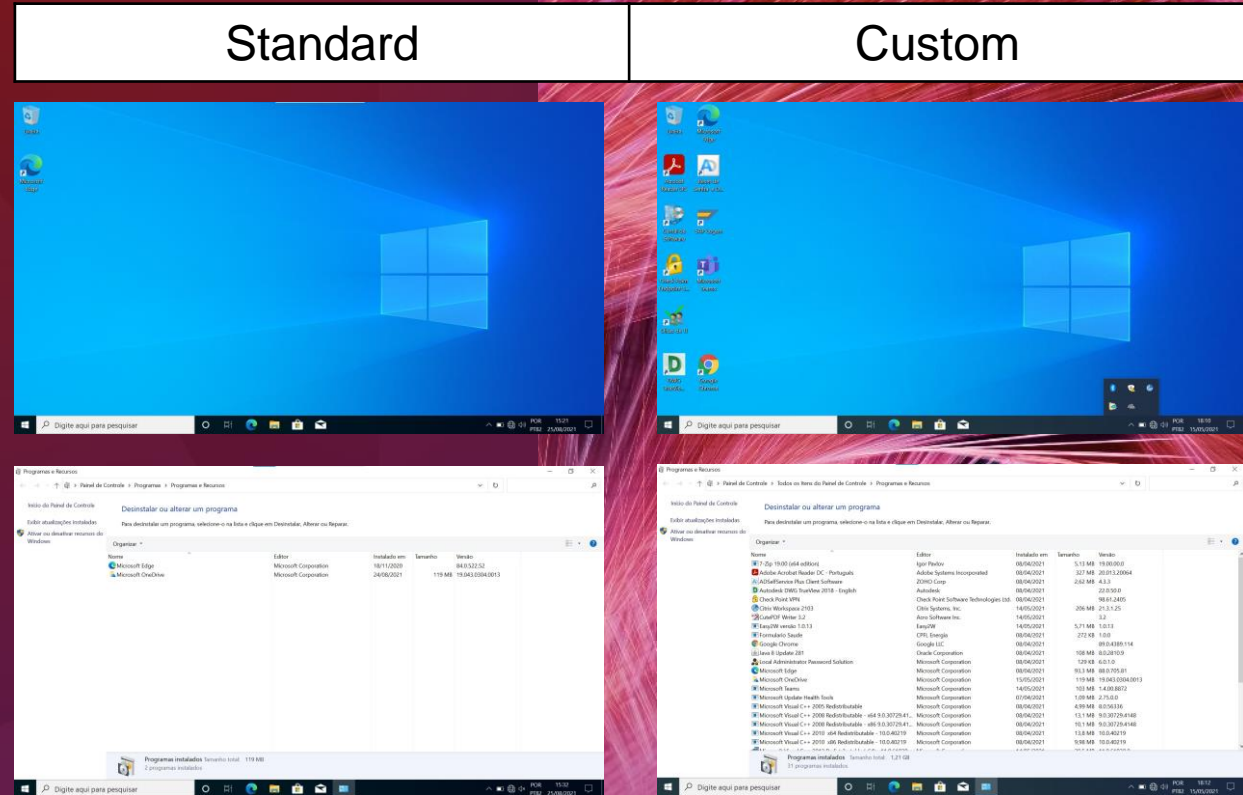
| Standard | Custom |
|---|---|

Digite aqui para pesquisar

POR PTB2 15:21 25/08/2021

Digite aqui para pesquisar

POR PTB2 18:10 15/05/2021

Programas e Recursos

Painel de Controle > Programas > Programas e Recursos

Início do Painel de Controle

Exibir atualizações instaladas

Ativar ou desativar recursos do Windows

Desinstalar ou alterar um programa

Para desinstalar um programa, selecione-o na lista e clique em Desinstalar, Alterar ou Reparar.

Organizar

| Nome | Editor | Instalado em | Tamanho | Versão |
|---|---|---|---|---|
| Microsoft Edge | Microsoft Corporation | 18/11/2020 | | 84.0.522.52 |
| Microsoft OneDrive | Microsoft Corporation | 24/08/2021 | 119 MB | 19.043.0304.0013 |

Programas instalados Tamanho total: 119 MB
2 programas instalados

Digite aqui para pesquisar

POR PTB2 15:32 25/08/2021

Programas e Recursos

Painel de Controle > Todos os Itens do Painel de Controle > Programas e Recursos

Início do Painel de Controle

Exibir atualizações instaladas

Ativar ou desativar recursos do Windows

Desinstalar ou alterar um programa

Para desinstalar um programa, selecione-o na lista e clique em Desinstalar, Alterar ou Reparar.

Organizar

| Nome | Editor | Instalado em | Tamanho | Versão |
|---|---|---|---|---|
| 7-Zip 19.00 (x64 edition) | Igor Pavlov | 08/04/2021 | 5,13 MB | 19.00.00.0 |
| Adobe Acrobat Reader DC - Português | Adobe Systems Incorporated | 08/04/2021 | 327 MB | 20.013.20064 |
| ADSelfService Plus Client Software | ZOHO Corp | 08/04/2021 | 2,62 MB | 4.3.3 |
| Autodesk DWG TrueView 2018 - English | Autodesk | 08/04/2021 | | 22.0.50.0 |
| Check Point VPN | Check Point Software Technologies Ltd. | 08/04/2021 | | 98.61.2405 |
| Citrix Workspace 2103 | Citrix Systems, Inc. | 14/05/2021 | 206 MB | 21.3.1.25 |
| CutePDF Writer 3.2 | Acro Software Inc. | 14/05/2021 | | 3.2 |
| Easy2W versão 1.0.13 | Easy2W | 14/05/2021 | 5,71 MB | 1.0.13 |
| Formulario Saude | CPFL Energia | 08/04/2021 | 272 KB | 1.0.0 |
| Google Chrome | Google LLC | 08/04/2021 | | 89.0.4389.114 |
| Java 8 Update 281 | Oracle Corporation | 08/04/2021 | 108 MB | 8.0.2810.9 |
| Local Administrator Password Solution | Microsoft Corporation | 08/04/2021 | 129 KB | 6.0.1.0 |
| Microsoft Edge | Microsoft Corporation | 08/04/2021 | 93,3 MB | 88.0.705.81 |
| Microsoft OneDrive | Microsoft Corporation | 15/05/2021 | 119 MB | 19.043.0304.0013 |
| Microsoft Teams | Microsoft Corporation | 14/05/2021 | 103 MB | 1.4.00.8872 |
| Microsoft Update Health Tools | Microsoft Corporation | 07/04/2021 | 1,09 MB | 2.75.0.0 |
| Microsoft Visual C++ 2005 Redistributable | Microsoft Corporation | 08/04/2021 | 4,99 MB | 8.0.56336 |
| Microsoft Visual C++ 2008 Redistributable - x64 9.0.30729.41... | Microsoft Corporation | 08/04/2021 | 13,1 MB | 9.0.30729.4148 |
| Microsoft Visual C++ 2008 Redistributable - x86 9.0.30729.41... | Microsoft Corporation | 08/04/2021 | 10,1 MB | 9.0.30729.4148 |
| Microsoft Visual C++ 2010 x64 Redistributable - 10.0.40219 | Microsoft Corporation | 08/04/2021 | 13,8 MB | 10.0.40219 |
| Microsoft Visual C++ 2010 x86 Redistributable - 10.0.40219 | Microsoft Corporation | 08/04/2021 | 9,98 MB | 10.0.40219 |

Programas instalados Tamanho total: 1,21 GB
21 programas instalados

Digite aqui para pesquisar

POR PTB2 18:12 15/05/2021